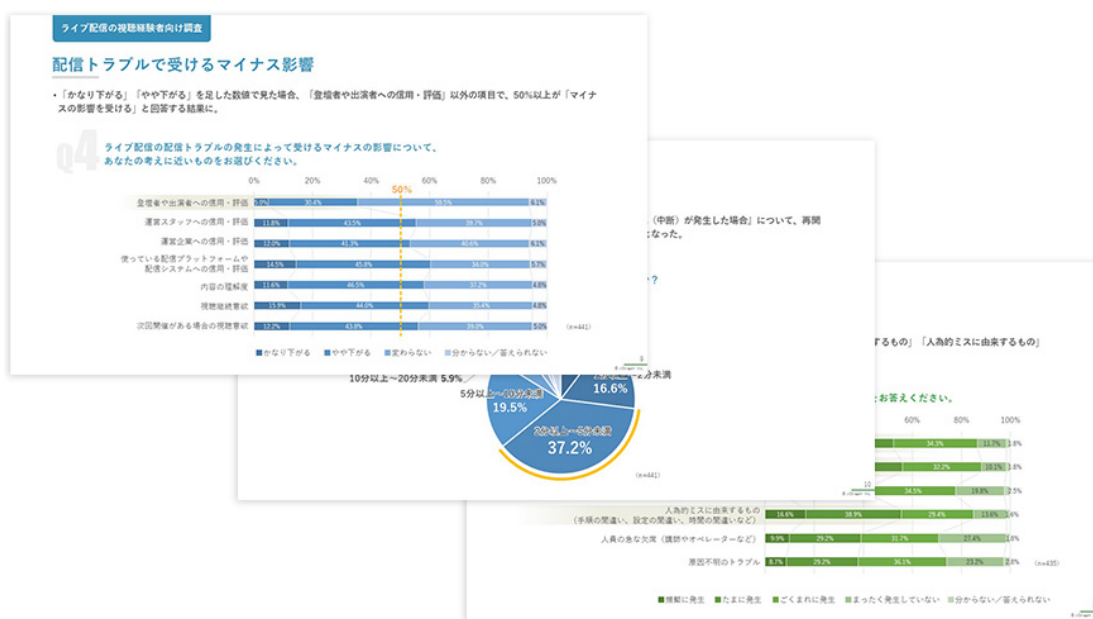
ライブ配信の視聴経験者向け調査

配信トラブルで受けるマイナス影響

・「かなり下がる」「やや下がる」を足した数値で見た場合、「登壇者や出演者への信用・評価」以外の項目で、50%以上が「マイナスの影響を受ける」と回答する結果に。

Q4 ライブ配信の配信トラブルの発生によって受けるマイナスの影響について、あなたの考えに近いものをお選びください。

0% 20% 40% 50% 60% 80% 100%

| | かなり下がる | やや下がる | 変わらない | 分からない／答えられない |
|---|---|---|---|---|
| 登壇者や出演者への信用・評価 | 0.9% | 30.4% | 58.5% | 6.1% |
| 運営スタッフへの信用・評価 | 11.8% | 43.5% | 39.7% | 5.0% |
| 運営企業への信用・評価 | 12.0% | 41.3% | 40.6% | 6.1% |
| 使っている配信プラットフォームや配信システムへの信用・評価 | 14.5% | 45.8% | 34.0% | 5.7% |
| 内容の理解度 | 11.6% | 46.5% | 37.2% | 4.8% |
| 視聴継続意欲 | 15.9% | 44.0% | 35.4% | 4.8% |
| 次回開催がある場合の視聴意欲 | 12.2% | 43.8% | 39.0% | 5.0% |

(n=441)

■かなり下がる ■やや下がる ■変わらない ■分からない／答えられない

（中断）が発生した場合」について、再開
なった。

?

10分以上～20分未満 5.9%
5分以上～10分未満 19.5%
2分以上～5分未満 37.2%
2分未満 16.6%

(n=441)

するもの」「人為的ミスに由来するもの」

お答えください。

60% 80% 100%

34.3% 11.7% 1.8%
32.2% 10.1% 1.8%
34.5% 19.8% 2.5%

10

人為的ミスに由来するもの（手順の間違い、設定の間違い、時間の間違いなど） 16.6% 38.9% 29.4% 13.6% 1.6%
人員の急な欠席（講師やオペレーターなど） 9.9% 29.2% 31.7% 27.4% 1.8%
原因不明のトラブル 8.7% 29.2% 36.1% 23.2% 2.8%

(n=435)

■頻繁に発生 ■たまに発生 ■ごくまれに発生 ■まったく発生していない ■分からない／答えられない